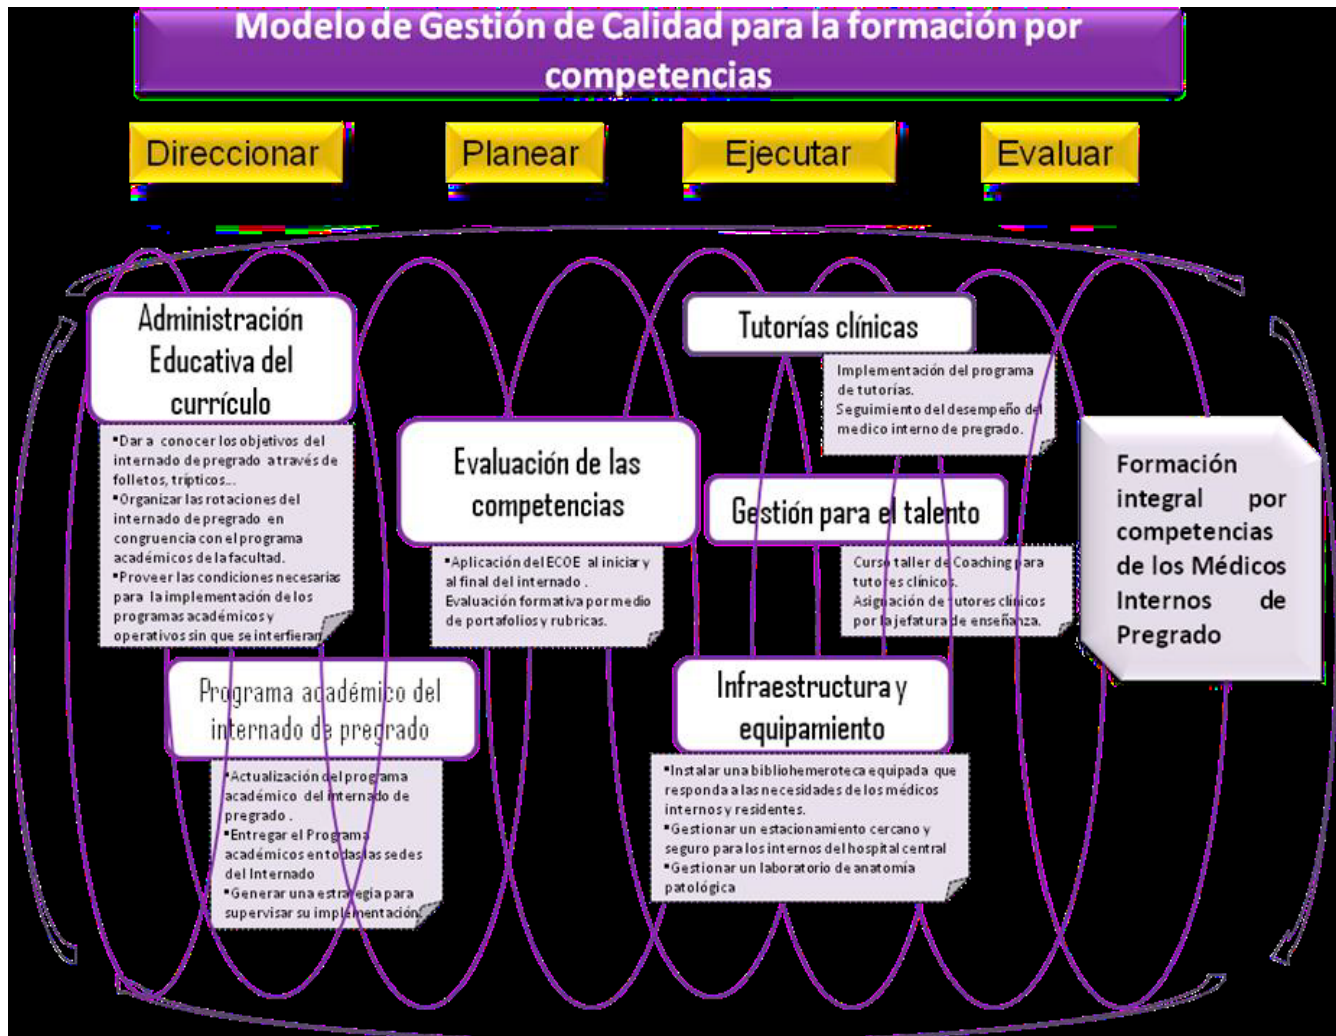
Modelo de Gestión de Calidad para la formación por competencias

Direccionar

Planear

Ejecutar

Evaluar

Administración Educativa del currículo

•Dar a conocer los objetivos del internado de pregrado a través de folletos, trípticos...
•Organizar las rotaciones del internado de pregrado en congruencia con el programa académicos de la facultad.
•Proveer las condiciones necesarias para la implementación de los programas académicos y operativos sin que se interfieran.

Programa académico del internado de pregrado

•Actualización del programa académico del internado de pregrado .
•Entregar el Programa académicos en todas las sedes del Internado
•Generar una estrategia para supervisar su implementación.

Evaluación de las competencias

•Aplicación del ECOE al iniciar y al final del internado .
Evaluación formativa por medio de portafolios y rubricas.

Tutorías clínicas

Implementación del programa de tutorías.
Seguimiento del desempeño del medico interno de pregrado.

Gestión para el talento

Curso taller de Coaching para tutores clínicos.
Asignación de tutores clínicos por la jefatura de enseñanza.

Infraestructura y equipamiento

•Instalar una bibliohemeroteca equipada que responda a las necesidades de los médicos internos y residentes.
•Gestionar un estacionamiento cercano y seguro para los internos del hospital central
•Gestionar un laboratorio de anatomía patológica

Formación integral por competencias de los Médicos Internos de Pregrado